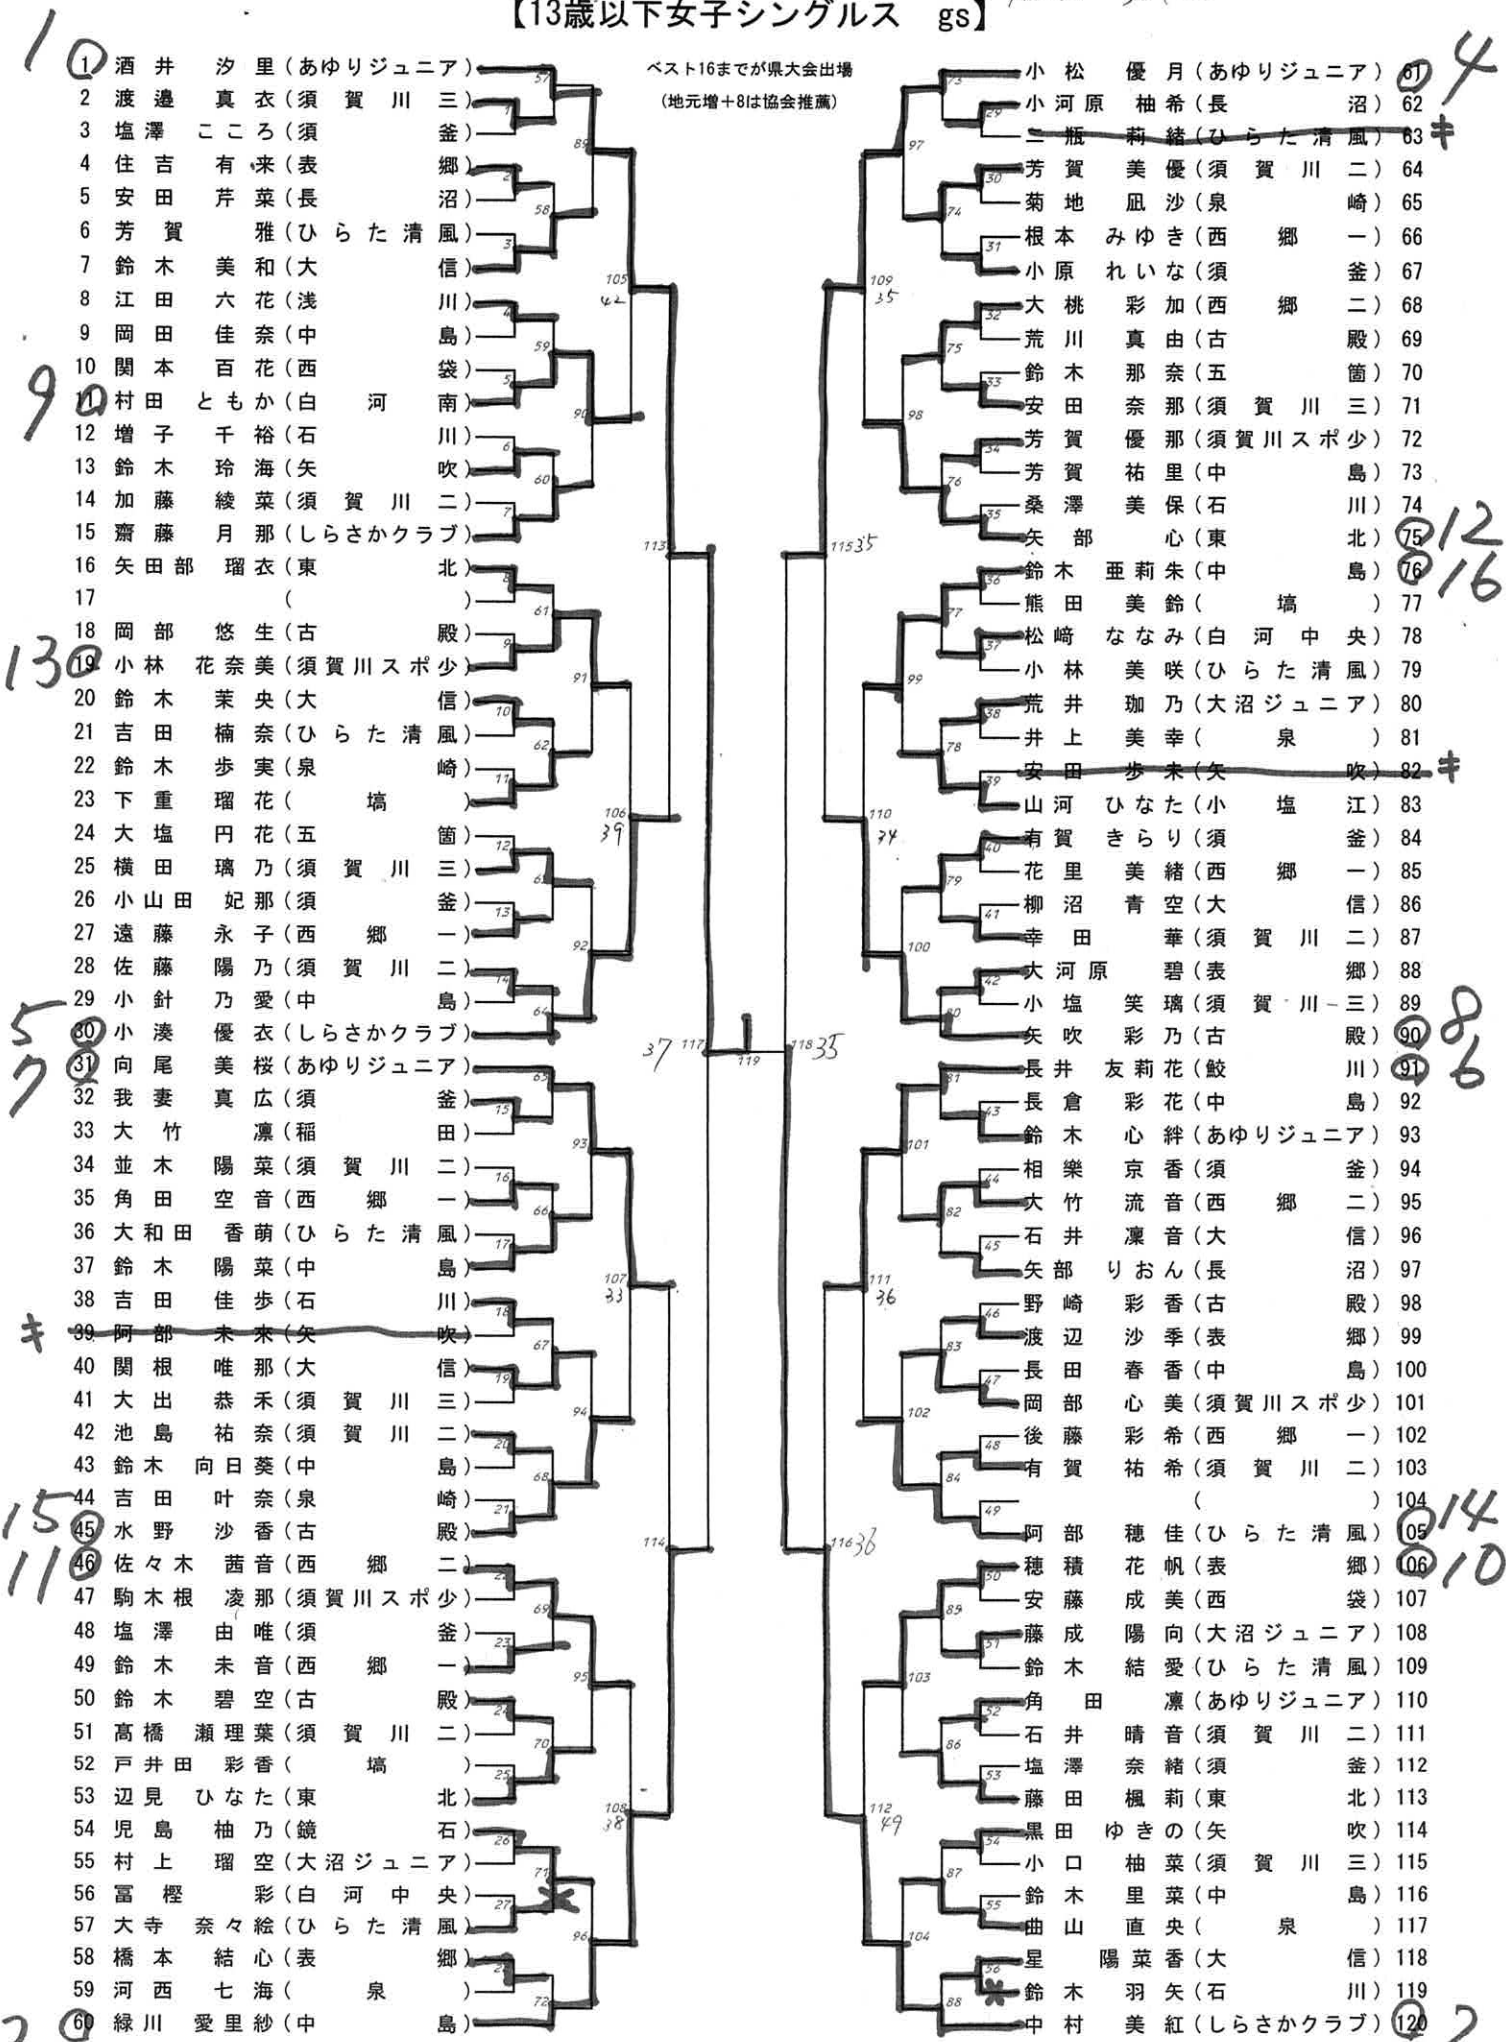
【13歳以下女子シングルス　gs】

ベスト16までが県大会出場
(地元増+8は協会推薦)

10 1 酒井 汐里(あゆりジュニア)
2 渡邉 真衣(須賀川三)
3 塩澤 こころ(須釜)
4 住吉 有来(表郷)
5 安田 芹菜(長沼)
6 芳賀 雅(ひらた清風)
7 鈴木 美和(大信)
8 江田 六花(浅川)
9 岡田 佳奈(中島)
10 関本 百花(西袋)
9 11 村田 ともか(白河南)
12 増子 千裕(石川)
13 鈴木 玲海(矢吹)
14 加藤 綾菜(須賀川二)
15 齋藤 月那(しらさかクラブ)
16 矢田部 瑠衣(東北)
17 ( )
18 岡部 悠生(古殿)
13 19 小林 花奈美(須賀川スポ少)
20 鈴木 茉央(大信)
21 吉田 楠奈(ひらた清風)
22 鈴木 歩実(泉崎)
23 下重 瑠花(塙)
24 大塩 円花(五箇)
25 横田 璃乃(須賀川三)
26 小山田 妃那(須釜)
27 遠藤 永子(西郷一)
28 佐藤 陽乃(須賀川二)
29 小針 乃愛(中島)
5 30 小湊 優衣(しらさかクラブ)
7 31 向尾 美桜(あゆりジュニア)
32 我妻 真広(須釜)
33 大竹 凛(稲田)
34 並木 陽菜(須賀川二)
35 角田 空音(西郷一)
36 大和田 香萌(ひらた清風)
37 鈴木 陽菜(中島)
38 吉田 佳歩(石川)
キ 39 阿部 未来(矢吹)
40 関根 唯那(大信)
41 大出 恭禾(須賀川三)
42 池島 祐奈(須賀川二)
43 鈴木 向日葵(中島)
44 吉田 叶奈(泉崎)
15 45 水野 沙香(古殿)
11 46 佐々木 茜音(西郷二)
47 駒木根 凌那(須賀川スポ少)
48 塩澤 由唯(須釜)
49 鈴木 未音(西郷一)
50 鈴木 碧空(古殿)
51 髙橋 瀬理葉(須賀川二)
52 戸井田 彩香(塙)
53 辺見 ひなた(東北)
54 児島 柚乃(鏡石)
55 村上 瑠空(大沼ジュニア)
56 冨樫 彩(白河中央)
57 大寺 奈々絵(ひらた清風)
58 橋本 結心(表郷)
59 河西 七海(泉)
3 60 緑川 愛里紗(中島)

1 2 3 4 5 6 7 8 9 10 11 12 13 14 15 16 17 18 19 20 21 22 23 24 25 26 27 28 29 30 31 32 33 34 35 36 37 38 39 40 41 42 43 44 45 46 47 48 49 50 51 52 53 54 55 56
57 58 59 60 61 62 63 64 65 66 67 68 69 70 71 72 73 74 75 76 77 78 79 80 81 82 83 84 85 86 87 88
89 90 91 92 93 94 95 96 97 98 99 100 101 102 103 104
105 42 106 39 107 33 108 38 109 35 110 74 111 36 112 49
113 114 115 35 116 36
37 117 1 119 118 35

小松 優月(あゆりジュニア) 61 4
小河原 柚希(長沼) 62
二瓶 莉緒(ひらた清風) 63 キ
芳賀 美優(須賀川二) 64
菊地 凪沙(泉崎) 65
根本 みゆき(西郷一) 66
小原 れいな(須釜) 67
大桃 彩加(西郷二) 68
荒川 真由(古殿) 69
鈴木 那奈(五箇) 70
安田 奈那(須賀川三) 71
芳賀 優那(須賀川スポ少) 72
芳賀 祐里(中島) 73
桑澤 美保(石川) 74
矢部 心(東北) 75 12
鈴木 亜莉朱(中島) 76 16
熊田 美鈴(塙) 77
松﨑 ななみ(白河中央) 78
小林 美咲(ひらた清風) 79
荒井 珈乃(大沼ジュニア) 80
井上 美幸(泉) 81
安田 歩未(矢吹) 82 キ
山河 ひなた(小塩江) 83
有賀 きらり(須釜) 84
花里 美緒(西郷一) 85
柳沼 青空(大信) 86
幸田 華(須賀川二) 87
大河原 碧(表郷) 88
小塩 笑璃(須賀川三) 89
矢吹 彩乃(古殿) 90 8
長井 友莉花(鮫川) 91 6
長倉 彩花(中島) 92
鈴木 心絆(あゆりジュニア) 93
相樂 京香(須釜) 94
大竹 流音(西郷二) 95
石井 凜音(大信) 96
矢部 りおん(長沼) 97
野崎 彩香(古殿) 98
渡辺 沙季(表郷) 99
長田 春香(中島) 100
岡部 心美(須賀川スポ少) 101
後藤 彩希(西郷一) 102
有賀 祐希(須賀川二) 103
( ) 104
阿部 穂佳(ひらた清風) 105 14
穂積 花帆(表郷) 106 10
安藤 成美(西袋) 107
藤成 陽向(大沼ジュニア) 108
鈴木 結愛(ひらた清風) 109
角田 凛(あゆりジュニア) 110
石井 晴音(須賀川二) 111
塩澤 奈緒(須釜) 112
藤田 楓莉(東北) 113
黒田 ゆきの(矢吹) 114
小口 柚菜(須賀川三) 115
鈴木 里菜(中島) 116
曲山 直央(泉) 117
星 陽菜香(大信) 118
鈴木 羽矢(石川) 119
中村 美紅(しらさかクラブ) 120 2